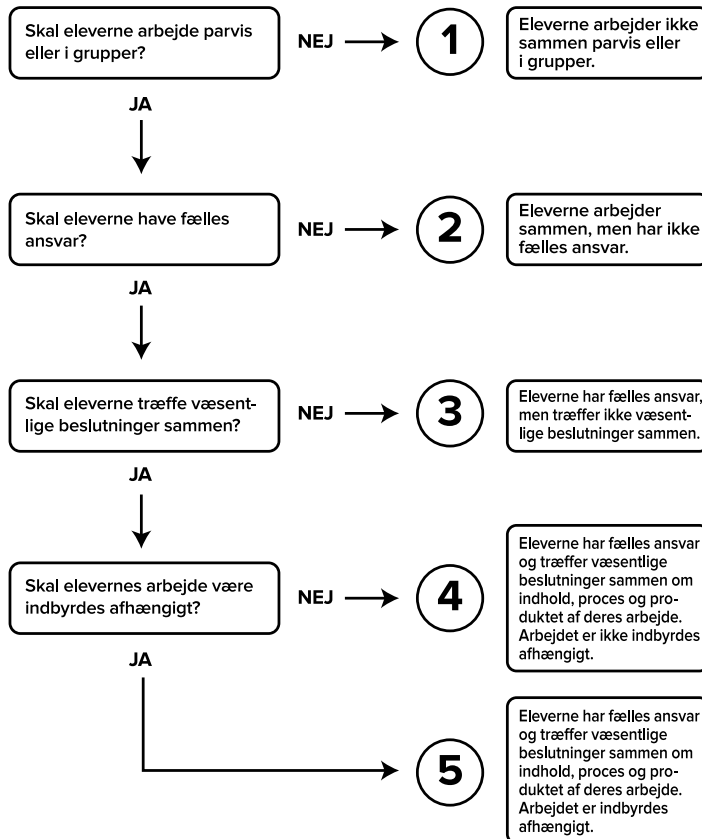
Skal eleverne arbejde parvis eller i grupper?

NEJ

1

Eleverne arbejder ikke sammen parvis eller i grupper.

JA

Skal eleverne have fælles ansvar?

NEJ

2

Eleverne arbejder sammen, men har ikke fælles ansvar.

JA

Skal eleverne træffe væsentlige beslutninger sammen?

NEJ

3

Eleverne har fælles ansvar, men træffer ikke væsentlige beslutninger sammen.

JA

Skal elevernes arbejde være indbyrdes afhængigt?

NEJ

4

Eleverne har fælles ansvar og træffer væsentlige beslutninger sammen om indhold, proces og produktet af deres arbejde. Arbejdet er ikke indbyrdes afhængigt.

JA

5

Eleverne har fælles ansvar og træffer væsentlige beslutninger sammen om indhold, proces og produktet af deres arbejde. Arbejdet er indbyrdes afhængigt.